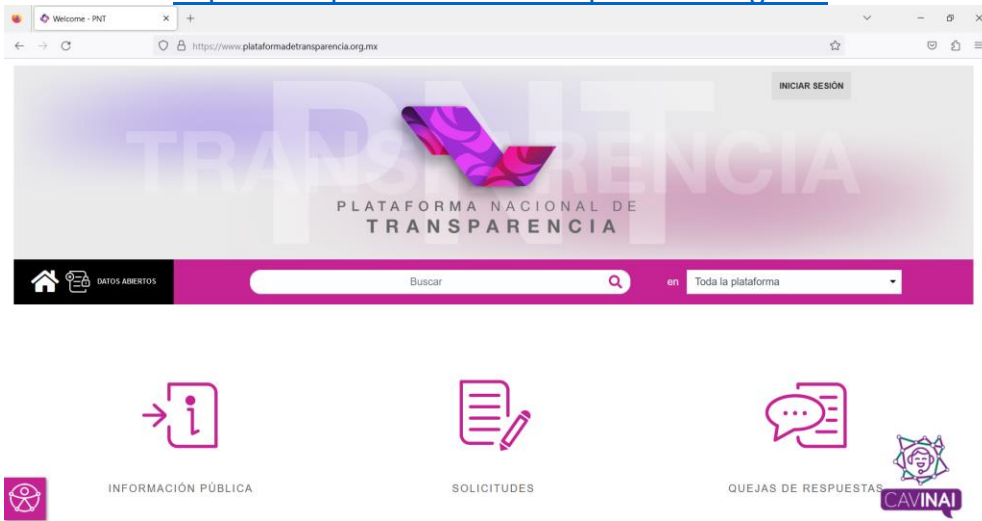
Welcome - PNT

https://www.plataformadetransparencia.org.mx

INICIAR SESIÓN

PNT
TRANSPARENCIA

PLATAFORMA NACIONAL DE
TRANSPARENCIA

DATOS ABIERTOS

Buscar

en Toda la plataforma

INFORMACIÓN PÚBLICA

SOLICITUDES

QUEJAS DE RESPUESTAS

CAVINAI